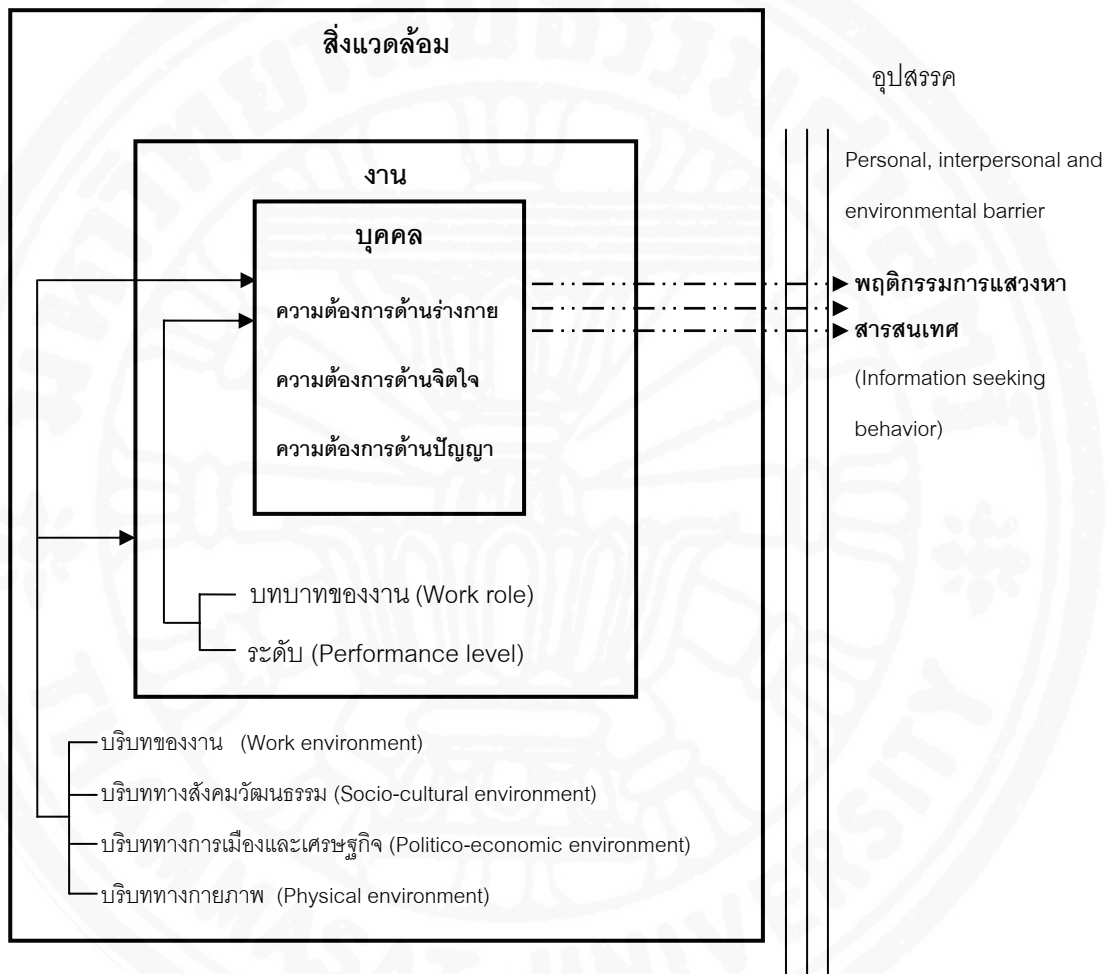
สิ่งแวดล้อม

งาน

บุคคล

ความต้องการด้านร่างกาย

ความต้องการด้านจิตใจ

ความต้องการด้านปัญญา

บทบาทของงาน (Work role)

ระดับ (Performance level)

บริบทของงาน (Work environment)

บริบททางสังคมวัฒนธรรม (Socio-cultural environment)

บริบททางการเมืองและเศรษฐกิจ (Politico-economic environment)

บริบททางกายภาพ (Physical environment)

อุปสรรค

Personal, interpersonal and environmental barrier

พฤติกรรมการแสวงหาสารสนเทศ

(Information seeking behavior)